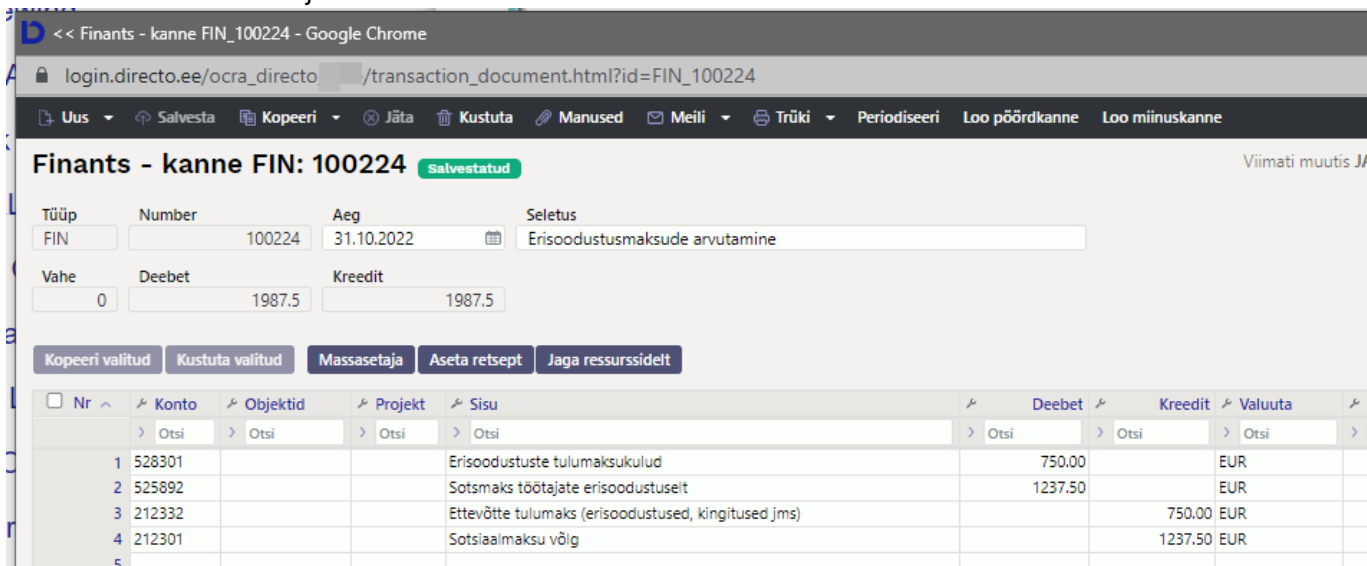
<< Finants - kanne FIN_100224 - Google Chrome

login.directo.ee/ocra_directo_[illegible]/transaction_document.html?id=FIN_100224

Uus Salvesta Kopeeri Jäta Kustuta Manused Meili Trüki Periodiseeri Loo pöördkanne Loo miinuskanne

Finants - kanne FIN: 100224 Salvestatud

Viimati muutis JA

| Tüüp | Number | Aeg | Seletus |
|---|---|---|---|
| FIN | 100224 | 31.10.2022 | Erisoodustusmaksude arvutamine |

| Vahe | Deebet | Kreedit |
|---|---|---|
| 0 | 1987.5 | 1987.5 |

Kopeeri valitud Kustuta valitud Massasetaja Aseta retsept Jaga ressurssidelt

| Nr | Konto | Objektid | Projekt | Sisu | Deebet | Kreedit | Valuuta |
|---|---|---|---|---|---|---|---|
| | Otsi | Otsi | Otsi | Otsi | Otsi | Otsi | Otsi |
| 1 | 528301 | | | Erisoodustuste tulumaksukulud | 750.00 | | EUR |
| 2 | 525892 | | | Sotsmaks töötajate erisoodustuselt | 1237.50 | | EUR |
| 3 | 212332 | | | Ettevõtte tulumaks (erisoodustused, kingitused jms) | | 750.00 | EUR |
| 4 | 212301 | | | Sotsiaalmaksu võlg | | 1237.50 | EUR |
| 5 | | | | | | | |